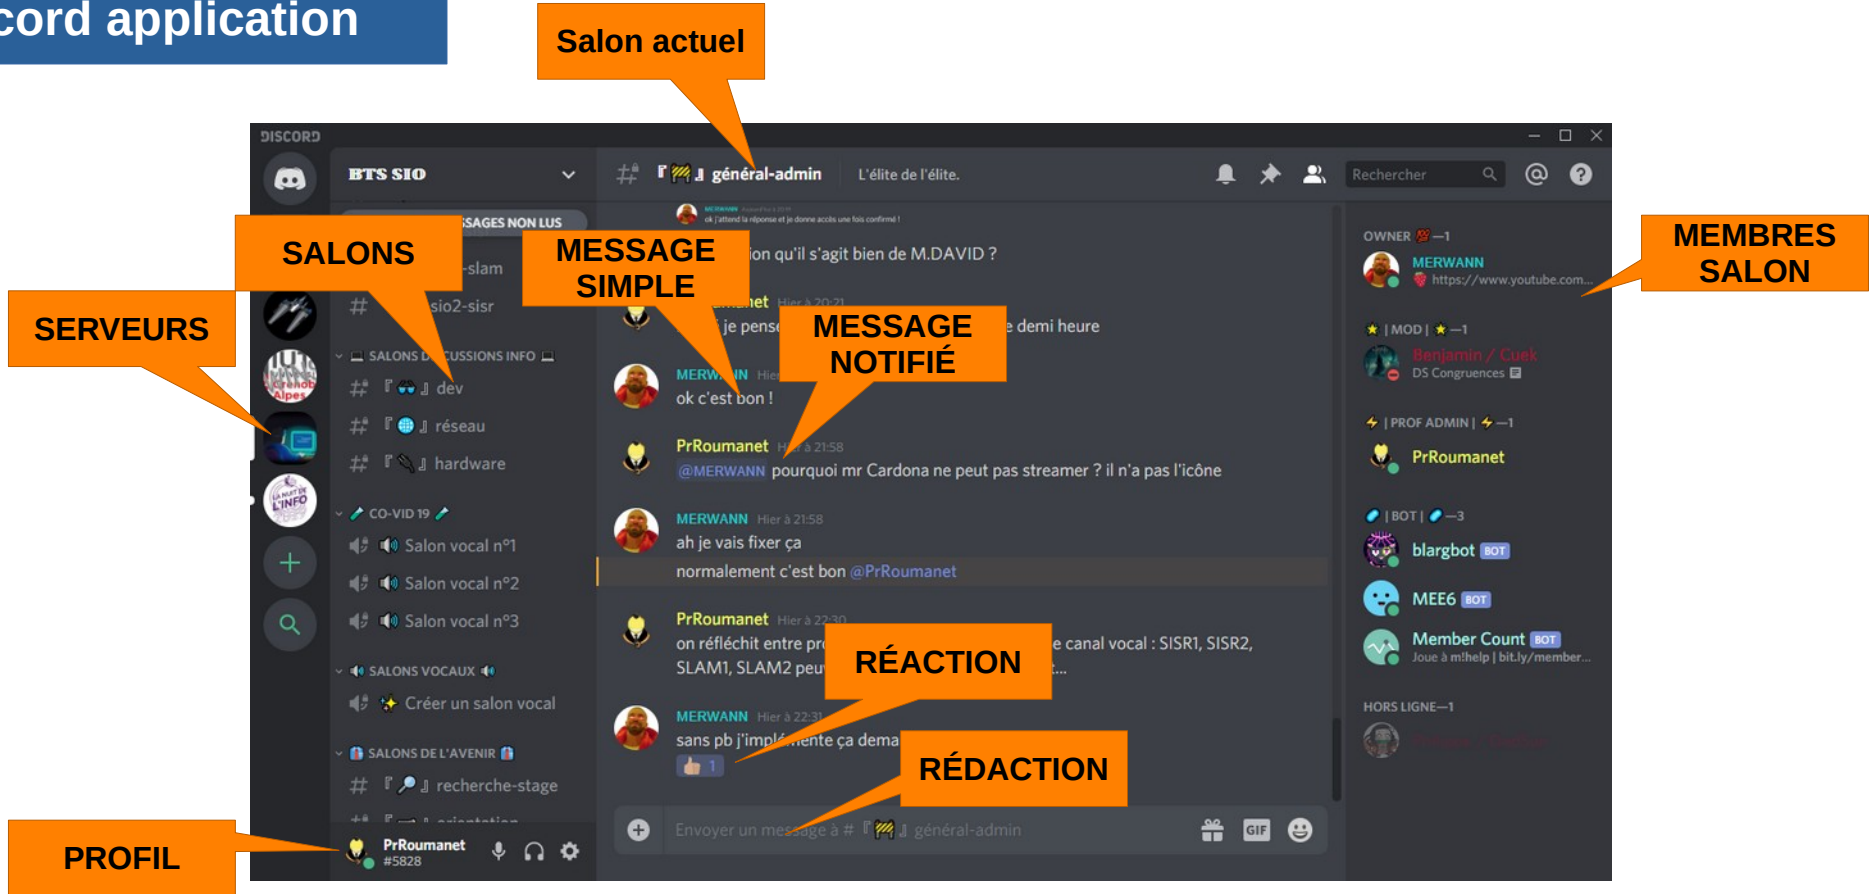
cord application

Salon actuel

DISCORD

BTS SIO

SSAGES NON LUS

SALONS

-slam

sio2-sisr

SALONS D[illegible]CUSSIONS INFO

『 』 dev

『 』 réseau

『 』 hardware

CO-VID 19

Salon vocal n°1

Salon vocal n°2

Salon vocal n°3

SALONS VOCAUX

Créer un salon vocal

SALONS DE L'AVENIR

『 』 recherche-stage

『 』 orientation

SERVEURS

PROFIL

PrRoumanet
#5828

# 『 』 général-admin   L'élite de l'élite.

Rechercher

MESSAGE SIMPLE

MESSAGE NOTIFIÉ

ok j'attend la réponse et je donne accès une fois confirmé !

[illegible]ion qu'il s'agit bien de M.DAVID ?

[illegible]net Hier à 20:21

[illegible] je pense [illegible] demi heure

MERW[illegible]IN Hier

ok c'est bon !

PrRoumanet Hier à 21:58

@MERWANN pourquoi mr Cardona ne peut pas streamer ? il n'a pas l'icône

MERWANN Hier à 21:58

ah je vais fixer ça

normalement c'est bon @PrRoumanet

PrRoumanet Hier à 22:30

on réfléchit entre pr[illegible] canal vocal : SISR1, SISR2, SLAM1, SLAM2 peu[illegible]...

RÉACTION

MERWANN Hier à 22:31

sans pb j'impl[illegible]ente ça dema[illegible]

1

RÉDACTION

Envoyer un message à # 『 』 général-admin

GIF

MEMBRES SALON

OWNER —1

MERWANN
https://www.youtube.com...

| MOD | —1

Benjamin / Cuek
DS Congruences

| PROF ADMIN | —1

PrRoumanet

| BOT | —3

blargbot BOT

MEE6 BOT

Member Count BOT
Joue à m!help | bit.ly/member...

HORS LIGNE—1